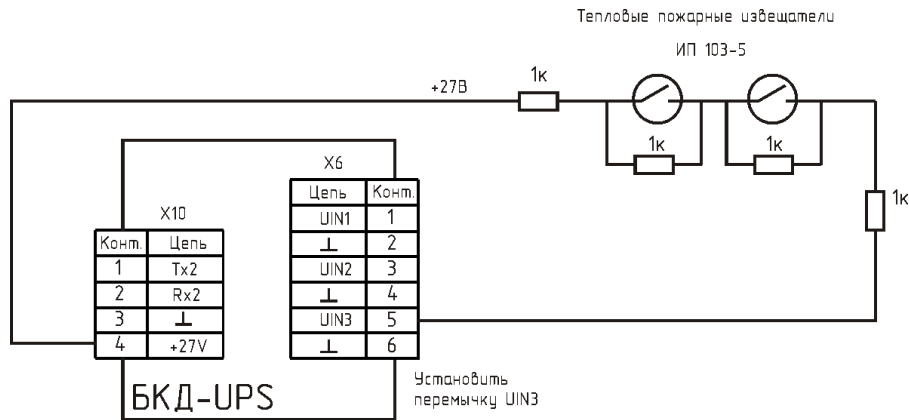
Тепловые пожарные извещатели

ИП 103-5

+27В

1к

1к

1к

1к

X6

| Цепь | Конт. |
|---|---|
| UIN1 | 1 |
| ⊥ | 2 |
| UIN2 | 3 |
| ⊥ | 4 |
| UIN3 | 5 |
| ⊥ | 6 |

X10

| Конт. | Цепь |
|---|---|
| 1 | Tx2 |
| 2 | Rx2 |
| 3 | ⊥ |
| 4 | +27V |

БКД-UPS

Установить перемычку UIN3